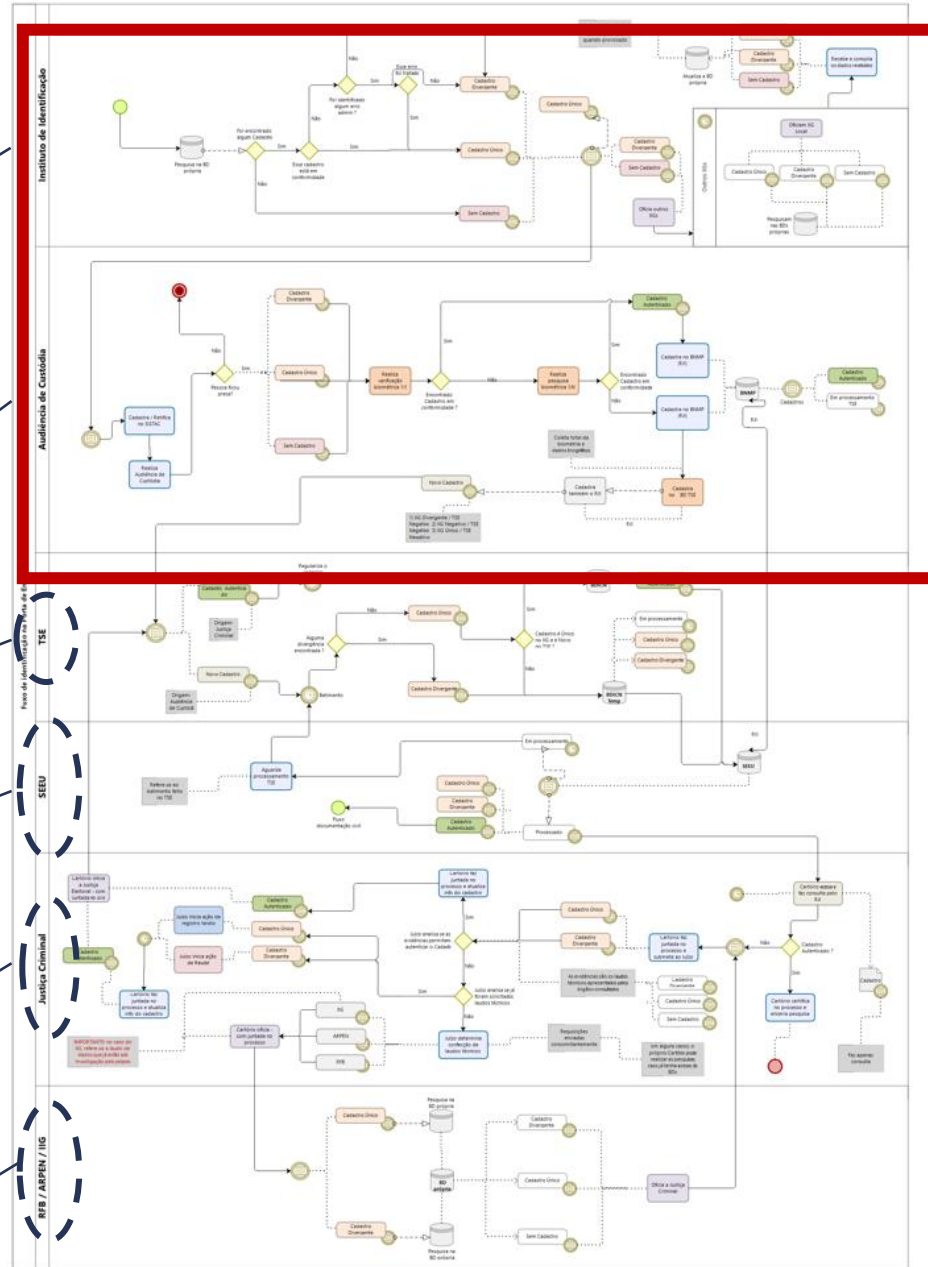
Instituto de Identificação

Pesquisa no BD próprio

Foi encontrado algum Cadastro

Não

Sim

Esse cadastro está em conformidade

Foi identificado algum erro admin ?

Esse erro foi tratado

Cadastro Divergente

Cadastro Único

Sem Cadastro

Cadastro Divergente

Sem Cadastro

Oficia outros IIGs

Outros IIGs

Oficiam IIG Local

Cadastro Único

Cadastro Divergente

Sem Cadastro

Pesquisam nos BDs próprios

Anexos a BD próprio

Cadastro Divergente

Sem Cadastro

Recebe e compila os dados recebidos

Audiência de Custódia

Cadastra / Retifica no SISTAC

Realiza Audiência de Custódia

Pessoa ficou presa?

Não

Sim

Cadastro Divergente

Cadastro Único

Sem Cadastro

Realiza verificação biométrica 1:1

Encontrado Cadastro em conformidade ?

Sim

Não

Realiza pesquisa biométrica 1:N

Encontrado Cadastro em conformidade

Cadastro Autenticado

Cadastro no BNMP (RJI)

Cadastro no BNMP (RJI)

BNMP

Cadastro

Cadastro Autenticado

Em processamento TSE

RJI

Coleta fotos da biometria e dados biográficos

Cadastro no BD TSE

Cadastro também o RJI

Novo Cadastro

1) IIG Divergente / TSE Negativo 2) IIG Negativo / TSE Negativo 3) IIG Único / TSE Negativo

TSE

Cadastro Autenticado

Órgão Justiça Criminal

Novo Cadastro

Órgão Audiência de Custódia

Alguma divergência encontrada ?

Não

Sim

Cadastro Único

Cadastro Divergente

Batimento

Cadastro é Único no IIG e é Novo no TSE ?

Em processamento

Cadastro Único

Cadastro Divergente

BDICN Temp

SEEU

Aguarda processamento TSE

Refere-se ao batimento feito no TSE

Em processamento

Cadastro Único

Cadastro Divergente

Cadastro Autenticado

Fluxo documentação civil

Processado

SEEU

Justiça Criminal

Cartório oficia a Justiça Eleitoral - com juntada do ofício

Cadastro Autenticado

Cadastro Autenticado

Juízo inicia ação de registro tardio

Cadastro Único

Juízo inicia ação de Relato

Cadastro Divergente

Lavrado nos juntada no processo e atualiza info do cadastro

Lavrado nos juntada no processo e atualiza info do cadastro

Juízo analisa se as evidências permitem autenticar o Cadastro

Sim

Não

Juízo analisa se já foram solicitados laudos técnicos

Juízo determina confecção de laudos técnicos

Cadastro Único

Cadastro Divergente

Lavrado nos juntada no processo e submete ao Juízo

As evidências são os laudos técnicos apresentados pelos órgãos consultados

Cadastro Divergente

Cadastro Único

Sem Cadastro

Requisições enviadas concomitantemente

Em alguns casos o próprio Cartório pode realizar as pesquisas nos próprios bancos de BDs

Cartório atesta e faz consulta pelo RJI

Cadastro Autenticado ?

Não

Sim

Cartório certifica no processo e encerra pesquisa

Cadastro

Faz apenas consulta

IMPORTANTE: no caso do IIG, refere-se a laudo de datilo que já exibe em investigação pelo papiloscópia

Cartório oficia - com juntada do processo

IIG

ARPEN

RFB

RFB / ARPEN / IIG

Cadastro Único

Pesquisa no BD próprio

BD próprio

Cadastro Divergente

Pesquisa no BD próprio

Cadastro Divergente

Cadastro Único

Sem Cadastro

Oficia a Justiça Criminal